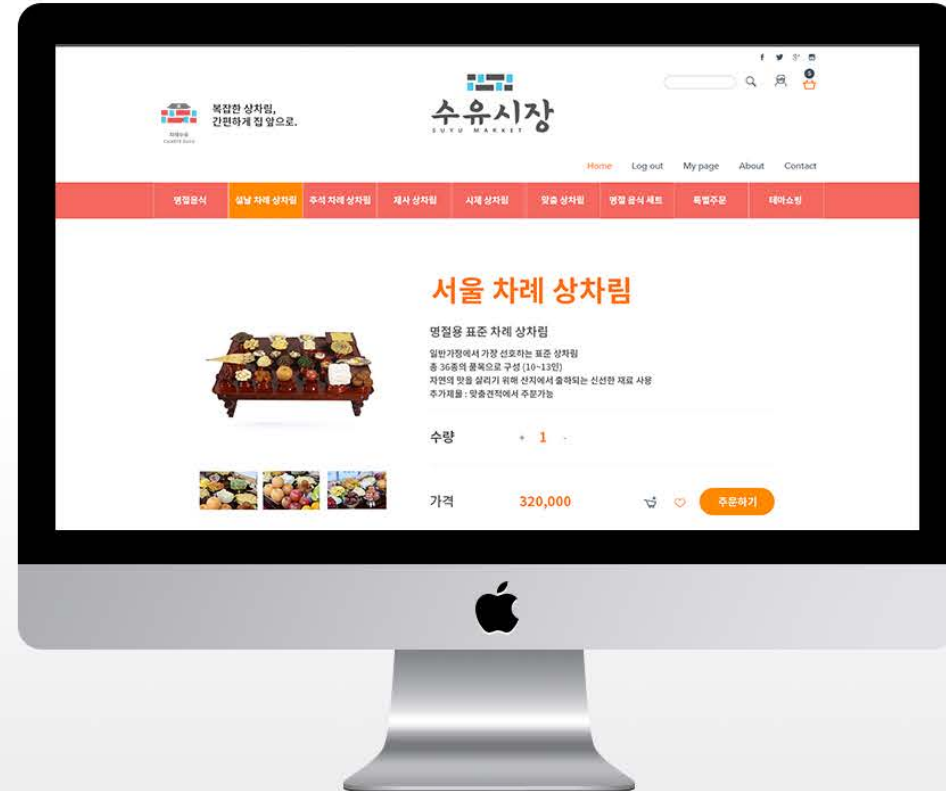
f 𝕥 g⁺ ◙

복잡한 상차림,
간편하게 집 앞으로.

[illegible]

수유시장
SUYU MARKET

Q

0

Home Log out My page About Contact

명절음식 설날 차례 상차림 추석 차례 상차림 제사 상차림 시제 상차림 맞춤 상차림 명절 음식 세트 특별주문 테마쇼핑

서울 차례 상차림

명절용 표준 차례 상차림

일반가정에서 가장 선호하는 표준 상차림
총 36종의 품목으로 구성 (10~13인)
자연의 맛을 살리기 위해 산지에서 출하되는 신선한 재료 사용
추가제품 : 맞춤견적에서 주문가능

수량 + 1 -

가격 320,000 주문하기